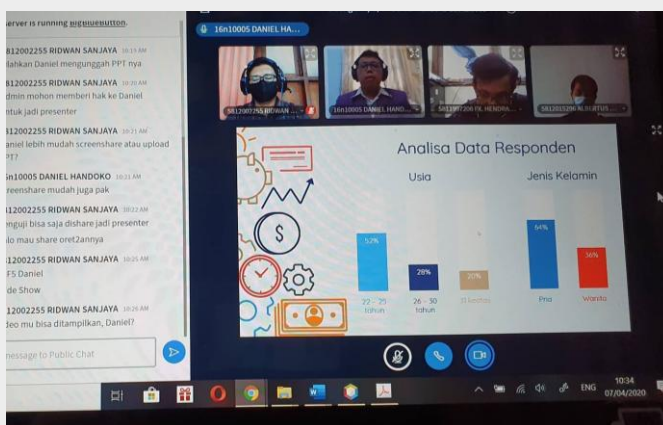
server is running BigBlueButton.

5812002255 RIDWAN SANJAYA 10:19 AM
silahkan Daniel mengunggah PPT nya

5812002255 RIDWAN SANJAYA 10:20 AM
admin mohon memberi hak ke Daniel untuk jadi presenter

5812002255 RIDWAN SANJAYA 10:21 AM
Daniel lebih mudah screenshare atau upload PPT?

16n10005 DANIEL HANDOKO 10:21 AM
screenshare mudah juga pak

5812002255 RIDWAN SANJAYA 10:22 AM
penguji bisa saja dishare jadi presenter
kalo mau share oret2annya

5812002255 RIDWAN SANJAYA 10:25 AM
F5 Daniel
Slide Show

5812002255 RIDWAN SANJAYA 10:26 AM
video mu bisa ditampilkan, Daniel?

Message to Public Chat

16n10005 DANIEL HA...

5812002255 RIDWAN
16n10005 DANIEL HAND...
5812007206 FX. HENDRA...
5812015296 ALBERTUS...

Analisa Data Responden

Usia

Jenis Kelamin

57%
28%
20%
64%
36%

22 - 25 tahun
26 - 30 tahun
31 keatas
Pria
Wanita

ENG
10:34
07/04/2020